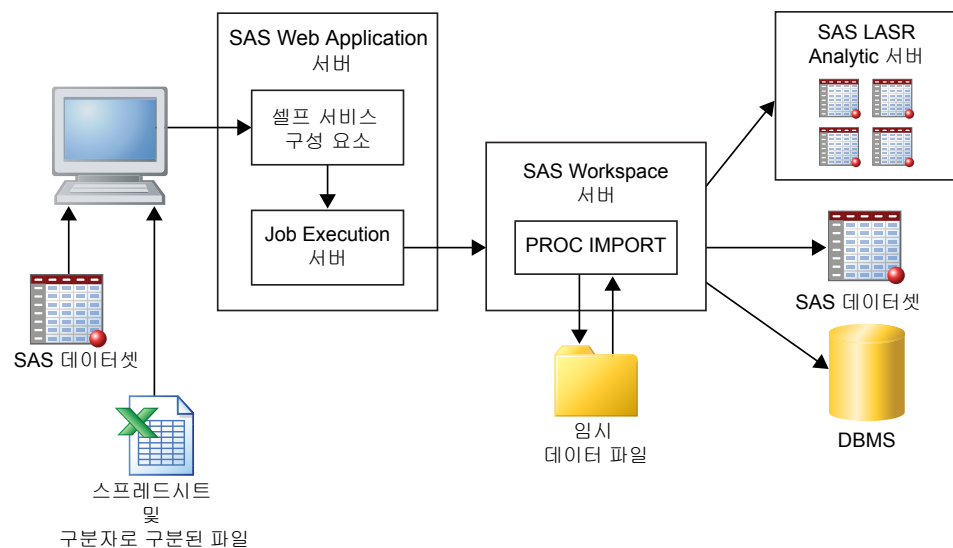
SAS Web Application
서버

셀프 서비스
구성 요소

Job Execution
서버

SAS Workspace
서버

PROC IMPORT

SAS LASR
Analytic 서버

SAS 데이터셋

DBMS

임시
데이터 파일

SAS 데이터셋

스프레드시트
및
구분자로 구분된 파일